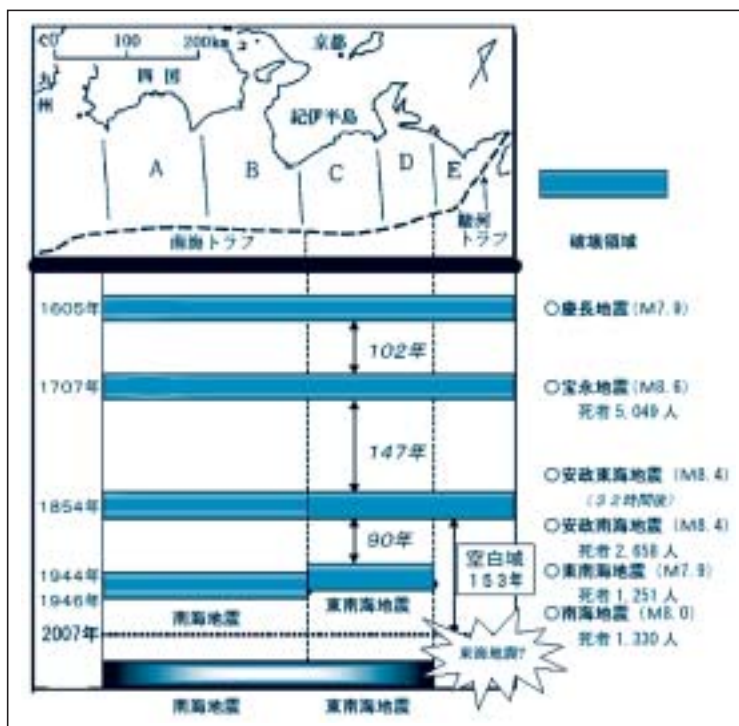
0 100 200km
京都
九州
四国
紀伊半島
A
B
C
D
E
南海トラフ
駿河トラフ

破壊領域

1605年
○慶長地震 (M7.9)
102年
1707年
○宝永地震 (M8.6)
死者 5,049 人
147年
1854年
○安政東海地震 (M8.4)
(32時間後)
○安政南海地震 (M8.4)
死者 2,658 人
90年
空白域
153年
1944年
1946年
○東南海地震 (M7.9)
死者 1,251 人
○南海地震 (M8.0)
死者 1,330 人
南海地震
東南海地震
2007年
東海地震?
南海地震
東南海地震